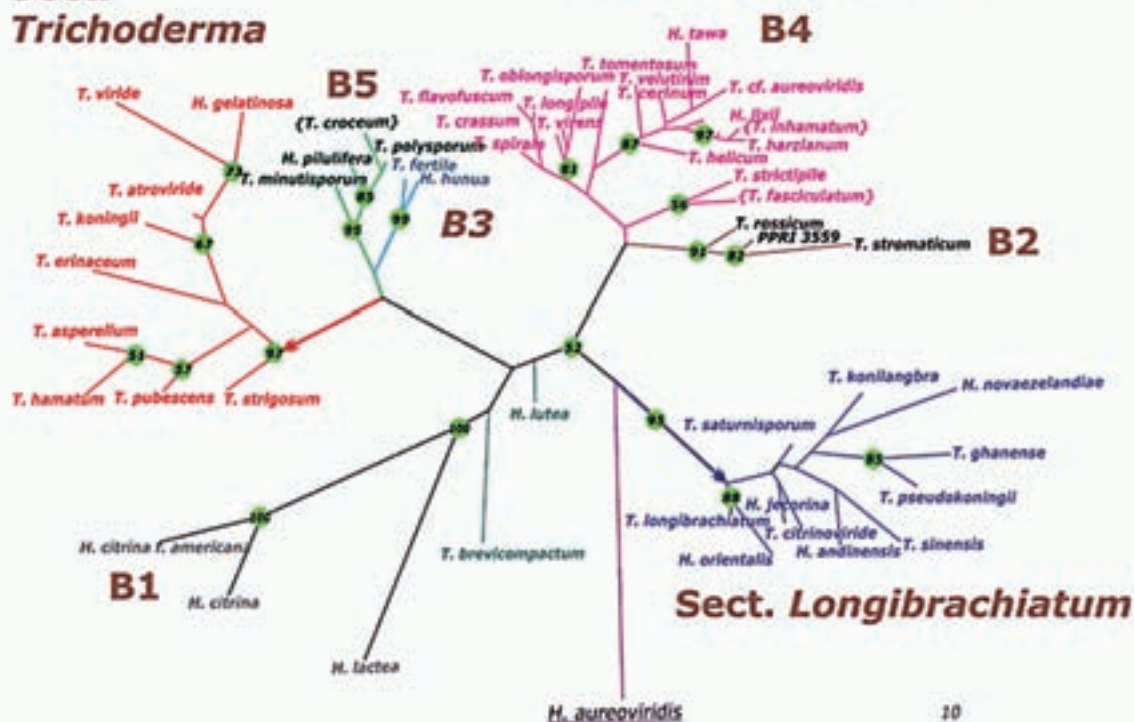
Trichoderma

B4
H. tawa
T. tomentosum
T. oblongisporum
T. velutinum
T. cf. aureoviridis
T. flavofuscum
T. cerinum
T. longipile
H. lixii
T. crassum
T. virens
(T. inhamatum)
T. spirale
T. harzianum
T. helicum
T. strictipile
(T. fasciculatum)
T. rossicum
PPRI 3559
T. stromaticum
B2

B5
T. viride
H. gelatinosa
(T. croceum)
T. polysporum
H. pilulifera
T. fertile
T. minutisporum
H. hunua
T. atroviride
T. koningii
B3
T. erinaceum
T. asperellum
T. hamatum
T. pubescens
T. strigosum
H. lutea
T. saturnisporum
T. konilangbra
H. novaezelandiae
T. ghanense
T. pseudokoningii
H. jecorina
T. longibrachiatum
T. citrinoviride
T. sinensis
H. orientalis
H. andinensis
H. citrina T. americana
T. brevicompactum
B1
H. citrina
Sect. Longibrachiatum
H. lactea
H. aureoviridis
10